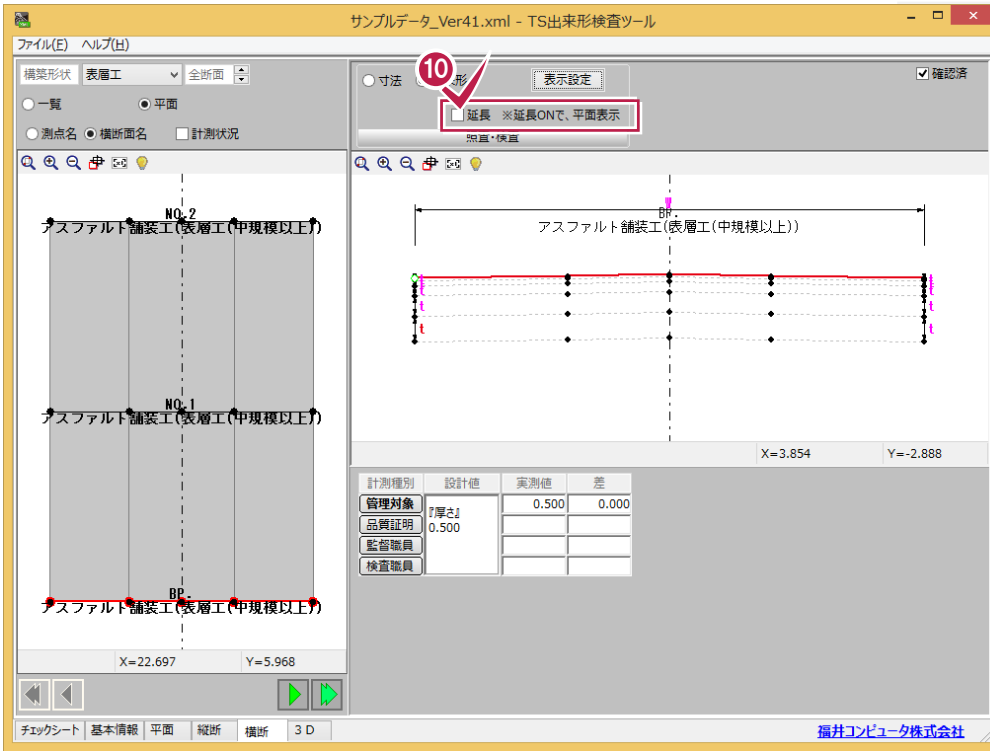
サンプルデータ_Ver41.xml - TS出来形検査ツール

ファイル(F) ヘルプ(H)

構築形状 表層工 全断面

一覧 平面

測点名 横断面名 計測状況

NO.2
アスファルト舗装工(表層工(中規模以上))

NO.1
アスファルト舗装工(表層工(中規模以上))

BP.
アスファルト舗装工(表層工(中規模以上))

X=22.697 Y=5.968

寸法 形 表示設定

10

延長 ※延長ONで、平面表示

照査・検査

確認済

BP.
アスファルト舗装工(表層工(中規模以上))

t t t t t t t

X=3.854 Y=-2.888

| 計測種別 | 設計値 | 実測値 | 差 |
|---|---|---|---|
| 管理対象 | 『厚さ』 0.500 | 0.500 | 0.000 |
| 品質証明 | | | |
| 監督職員 | | | |
| 検査職員 | | | |

チェックシート 基本情報 平面 縦断 横断 3D

福井コンピュータ株式会社